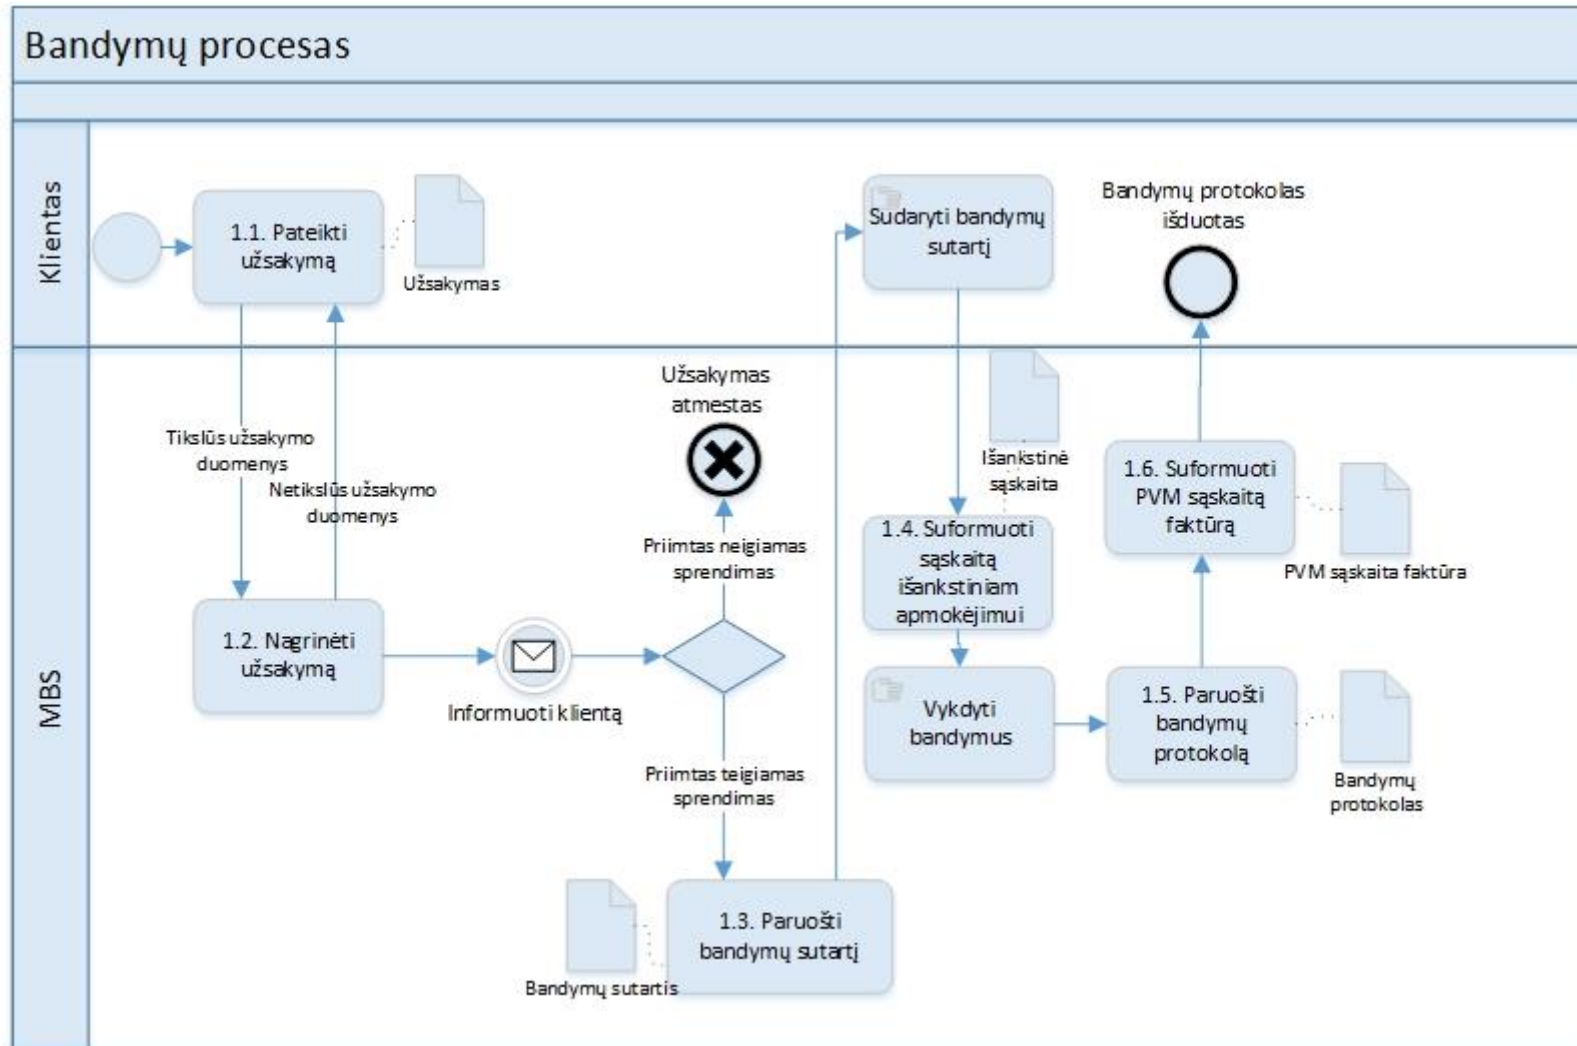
Bandymų procesas

Klientas

1.1. Pateikti užsakymą

Užsakymas

Sudaryti bandymų sutartį

Bandymų protokolas išduotas

MBS

Užsakymas atmestas

Tikslūs užsakymo duomenys

Netikslūs užsakymo duomenys

Išankstinė sąskaita

1.6. Suformuoti PVM sąskaitą faktūrą

Priimtas neigiamas sprendimas

1.4. Suformuoti sąskaitą išankstiniam apmokėjimui

PVM sąskaita faktūra

1.2. Nagrinėti užsakymą

Informuoti klientą

Vykdyti bandymus

1.5. Paruošti bandymų protokolą

Bandymų protokolas

Priimtas teigiamas sprendimas

1.3. Paruošti bandymų sutartį

Bandymų sutartis